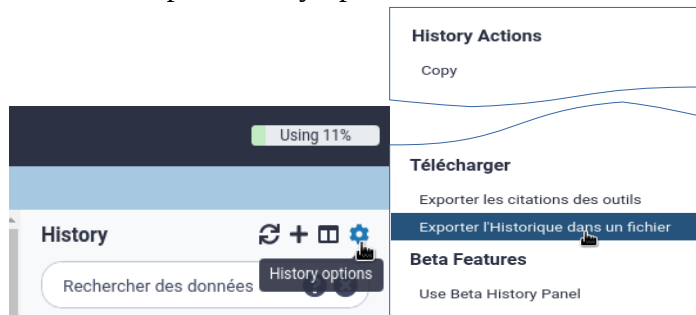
History Actions

Copy

Using 11%

Télécharger

Exporter les citations des outils

Exporter l'Historique dans un fichier

History

History options

Beta Features

Rechercher des données

Use Beta History Panel